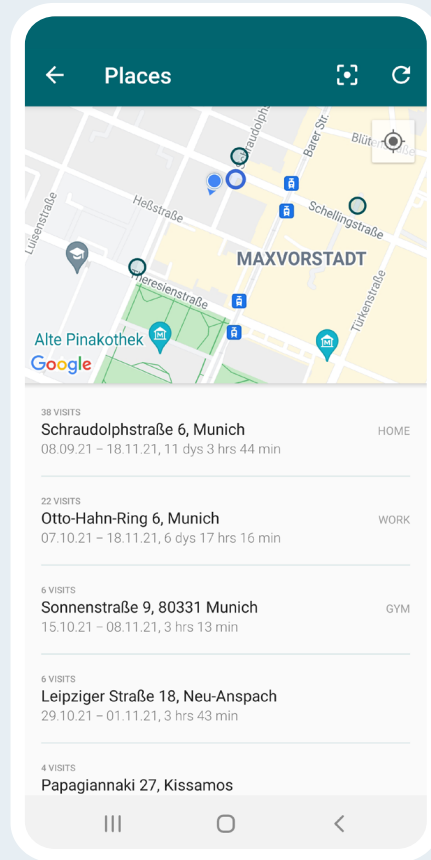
Places

Schraudolph
Barer Str.
Blüt
Heßstraße
Schellingstraße
Luisenstraße
MAXVORSTADT
Theresienstraße
Türkenstraße
Alte Pinakothek
Google

38 VISITS
Schraudolphstraße 6, Munich
08.09.21 – 18.11.21, 11 dys 3 hrs 44 min
HOME

22 VISITS
Otto-Hahn-Ring 6, Munich
07.10.21 – 18.11.21, 6 dys 17 hrs 16 min
WORK

6 VISITS
Sonnenstraße 9, 80331 Munich
15.10.21 – 08.11.21, 3 hrs 13 min
GYM

6 VISITS
Leipziger Straße 18, Neu-Anspach
29.10.21 – 01.11.21, 3 hrs 43 min

4 VISITS
Papagiannaki 27, Kissamos